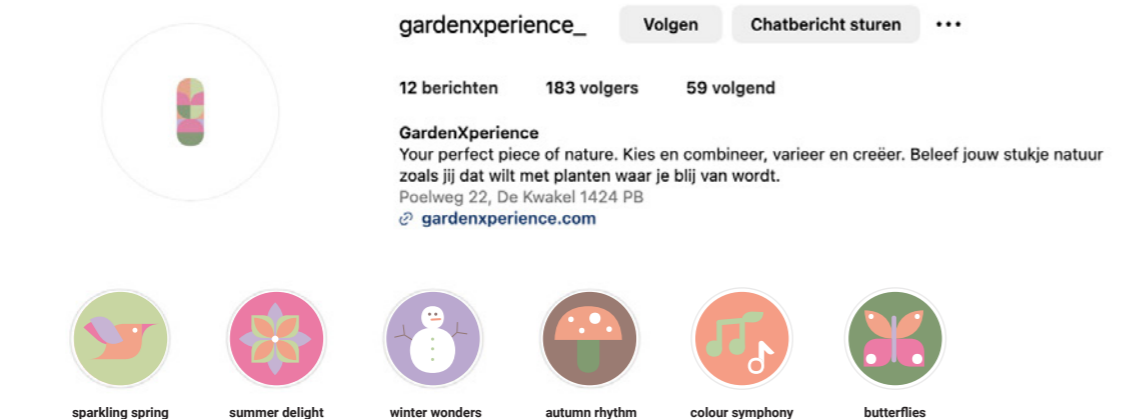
gardenxperience_

Volgen

Chatbericht sturen

•••

12 berichten 183 volgers 59 volgend

GardenXperience
Your perfect piece of nature. Kies en combineer, varieer en creëer. Beleef jouw stukje natuur zoals jij dat wilt met planten waar je blij van wordt.
Poelweg 22, De Kwakel 1424 PB
gardenxperience.com

sparkling spring

summer delight

winter wonders

autumn rhythm

colour symphony

butterflies